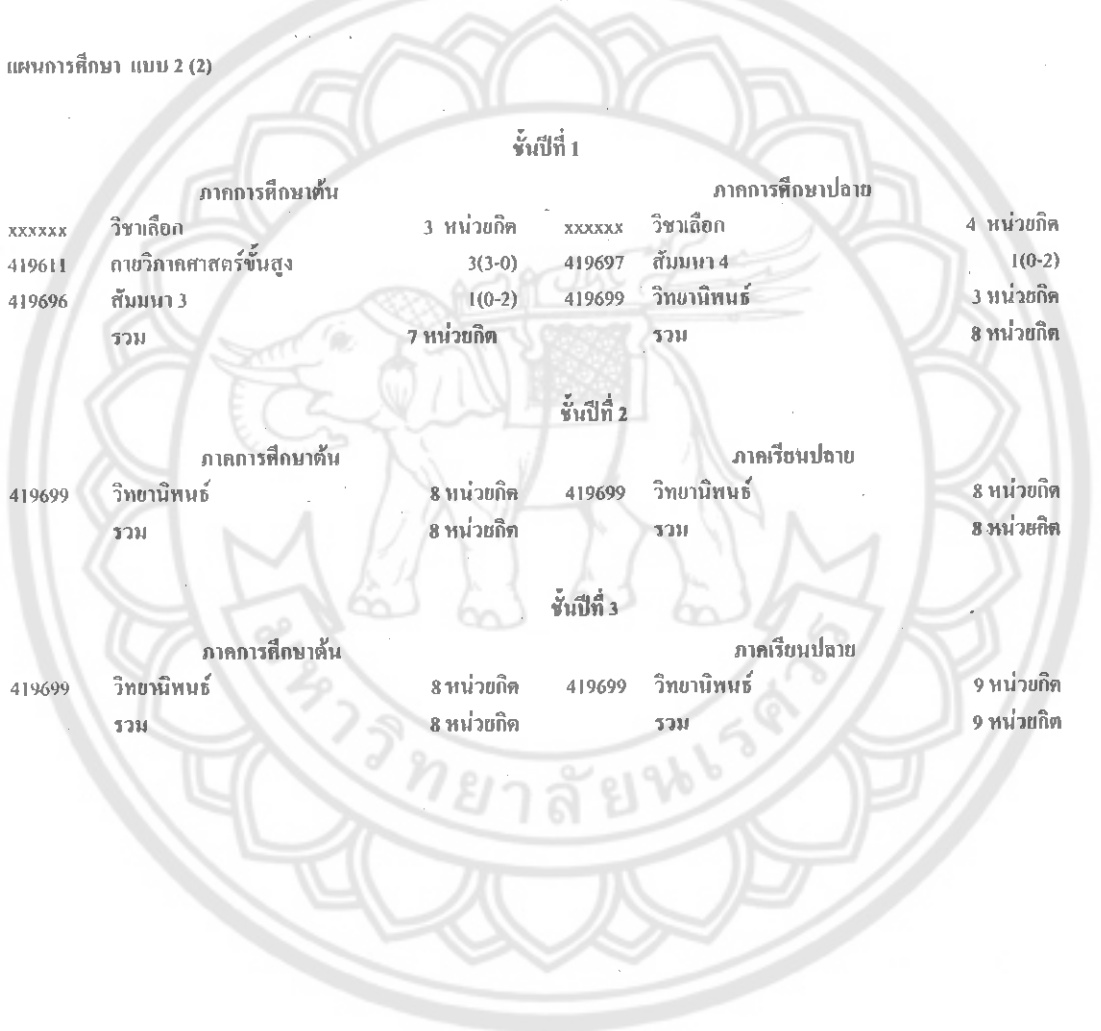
แผนการศึกษา แบบ 2 (2)

ชั้นปีที่ 1

| ภาคการศึกษาต้น | | | ภาคการศึกษาปลาย | | |
|---|---|---|---|---|---|
| xxxxxx | วิชาเลือก | 3 หน่วยกิต | xxxxxx | วิชาเลือก | 4 หน่วยกิต |
| 419611 | กายวิภาคศาสตร์ชั้นสูง | 3(3-0) | 419697 | สัมมนา 4 | 1(0-2) |
| 419696 | สัมมนา 3 | 1(0-2) | 419699 | วิทยานิพนธ์ | 3 หน่วยกิต |
| | รวม | 7 หน่วยกิต | | รวม | 8 หน่วยกิต |

ชั้นปีที่ 2

| ภาคการศึกษาต้น | | | ภาคเรียนปลาย | | |
|---|---|---|---|---|---|
| 419699 | วิทยานิพนธ์ | 8 หน่วยกิต | 419699 | วิทยานิพนธ์ | 8 หน่วยกิต |
| | รวม | 8 หน่วยกิต | | รวม | 8 หน่วยกิต |

ชั้นปีที่ 3

| ภาคการศึกษาต้น | | | ภาคเรียนปลาย | | |
|---|---|---|---|---|---|
| 419699 | วิทยานิพนธ์ | 8 หน่วยกิต | 419699 | วิทยานิพนธ์ | 9 หน่วยกิต |
| | รวม | 8 หน่วยกิต | | รวม | 9 หน่วยกิต |

มหาวิทยาลัยนเรศวร